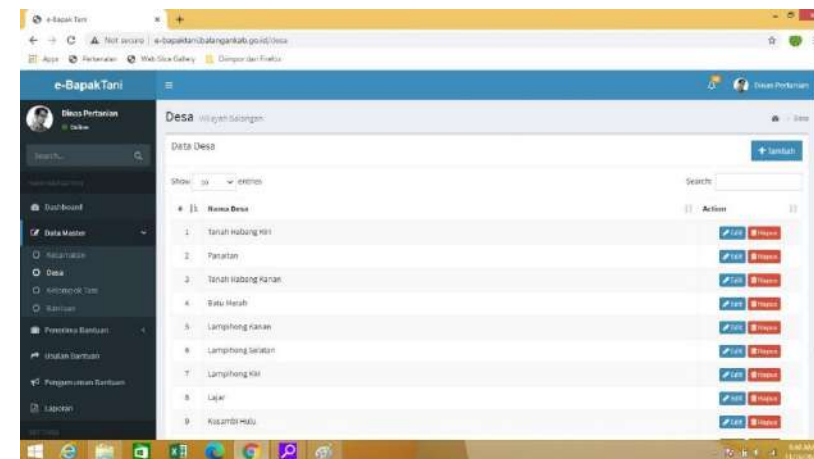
e-Bapak Tani
Not secure | e-bapaktani.balangankab.go.id/desa
Apps Pertanian Web Slice Gallery Diimpor dari Firefox

e-BapakTani
Dinas Pertanian
Dinas Pertanian
Online
Search...
Dashboard
Data Master
Kecamatan
Desa
Kelompok Tani
Bantuan
Penerima Bantuan
Usulan Bantuan
Pengembalian Bantuan
Laporan

Desa Wilayah Balangan
Desa
Data Desa
Tambah
Show 10 entries
Search:

| # | Nama Desa | Action |
|---|---|---|
| 1 | Tanah Habang Kiri | Edit Hapus |
| 2 | Pasartan | Edit Hapus |
| 3 | Tanah Habang Kanan | Edit Hapus |
| 4 | Batu Merah | Edit Hapus |
| 5 | Lampihong Kanan | Edit Hapus |
| 6 | Lampihong Selatan | Edit Hapus |
| 7 | Lampihong Kiri | Edit Hapus |
| 8 | Lajar | Edit Hapus |
| 9 | Kusambi Hulu | Edit Hapus |